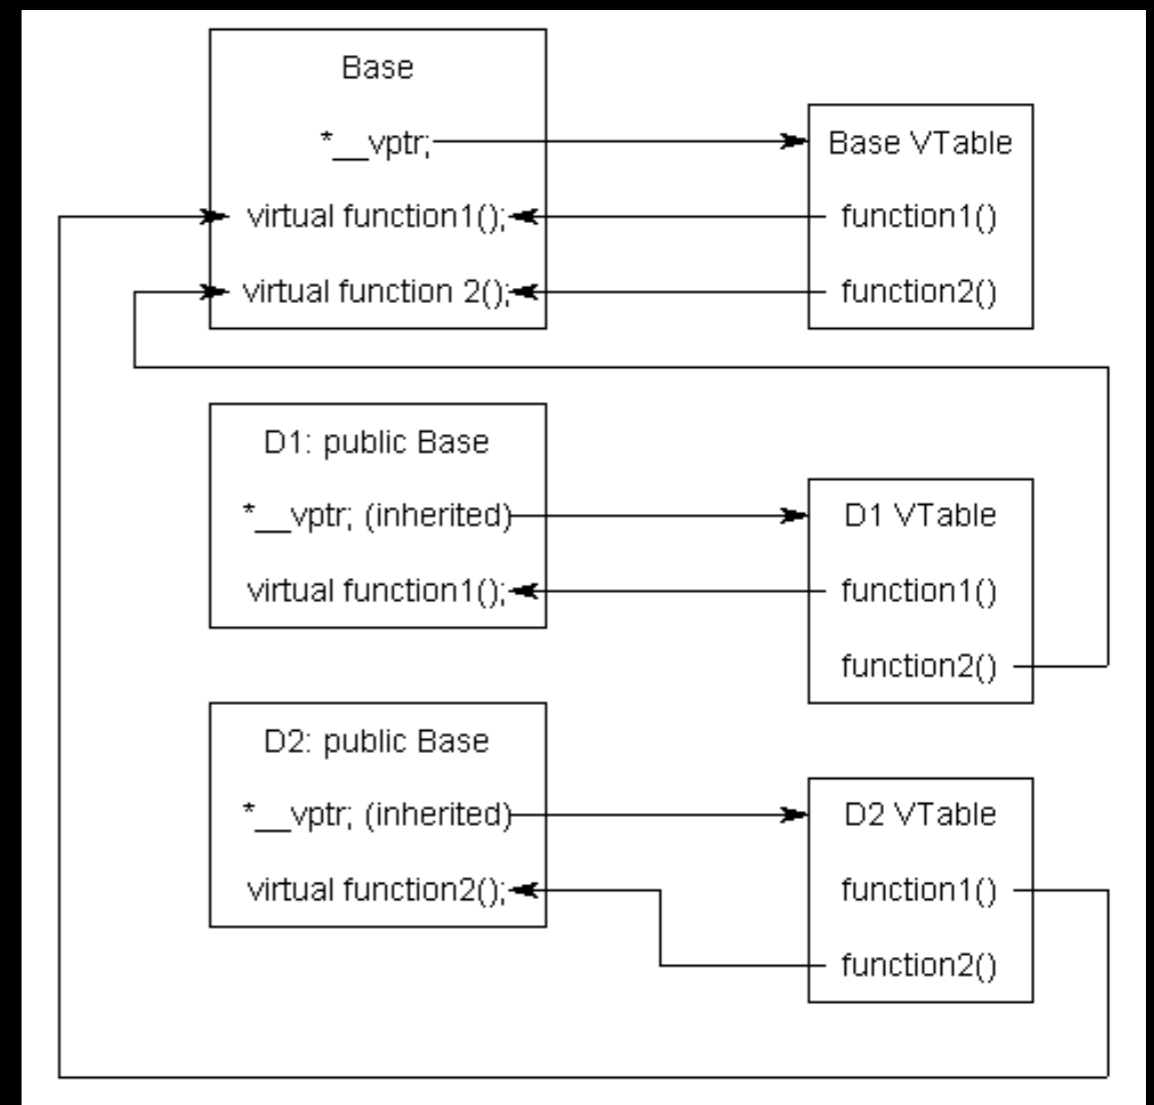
Base

*__vptr;

virtual function1();

virtual function 2();

Base VTable

function1()

function2()

D1: public Base

*__vptr; (inherited)

virtual function1();

D1 VTable

function1()

function2()

D2: public Base

*__vptr; (inherited)

virtual function2();

D2 VTable

function1()

function2()